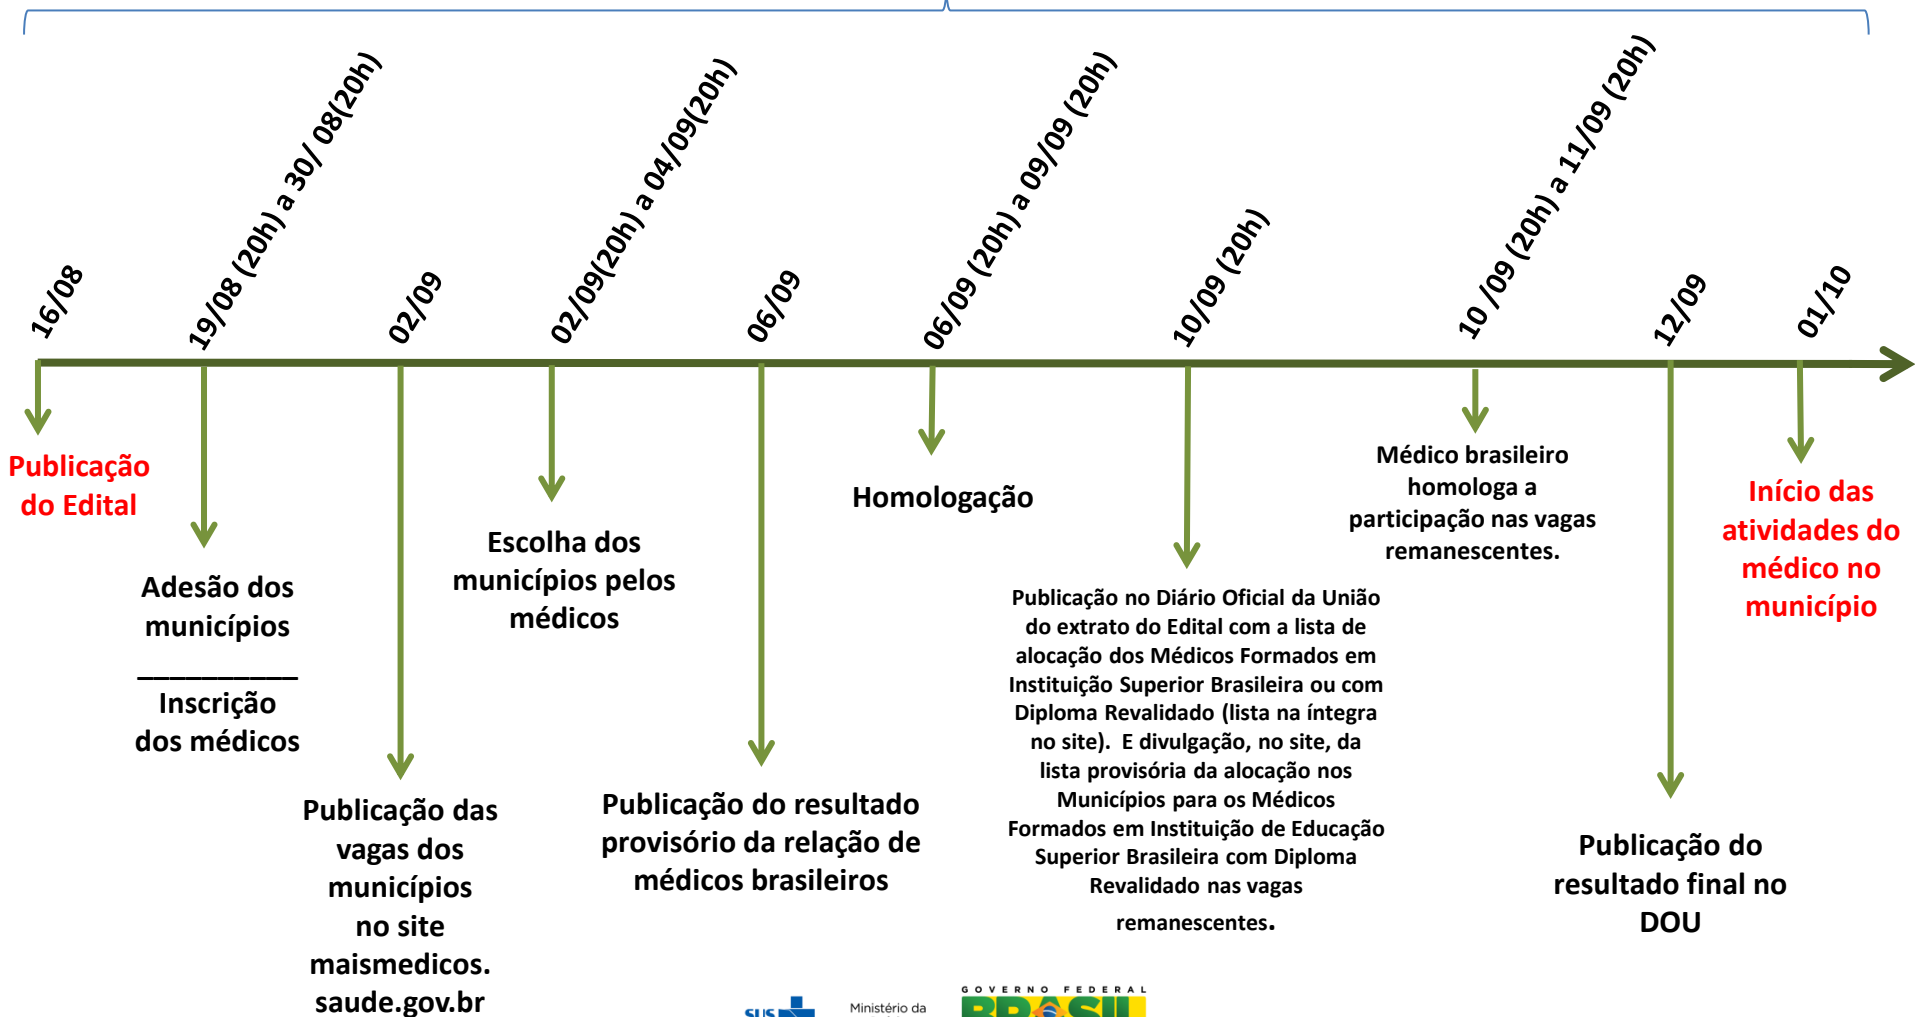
16/08

19/08 (20h) a 30/ 08(20h)

02/09

02/09(20h) a 04/09(20h)

06/09

06/09 (20h) a 09/09 (20h)

10/09 (20h)

10 /09 (20h) a 11/09 (20h)

12/09

01/10

Publicação do Edital

Adesão dos municípios

___________

Inscrição dos médicos

Publicação das vagas dos municípios no site maismedicos. saude.gov.br

Escolha dos municípios pelos médicos

Publicação do resultado provisório da relação de médicos brasileiros

Homologação

Publicação no Diário Oficial da União do extrato do Edital com a lista de alocação dos Médicos Formados em Instituição Superior Brasileira ou com Diploma Revalidado (lista na íntegra no site). E divulgação, no site, da lista provisória da alocação nos Municípios para os Médicos Formados em Instituição de Educação Superior Brasileira com Diploma Revalidado nas vagas remanescentes.

Médico brasileiro homologa a participação nas vagas remanescentes.

Publicação do resultado final no DOU

Início das atividades do médico no município

SUS

Ministério da

GOVERNO FEDERAL

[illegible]